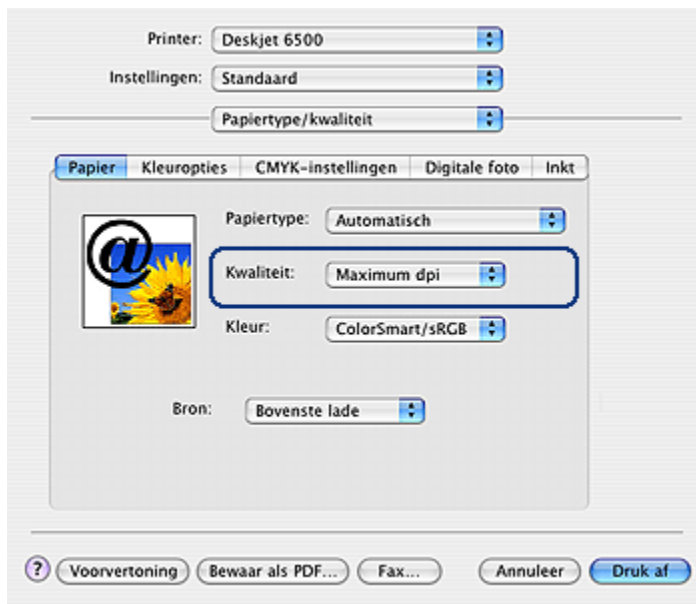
Printer: Deskjet 6500

Instellingen: Standaard

Papiertype/kwaliteit

Papier | Kleuropties | CMYK-instellingen | Digitale foto | Inkt

Papiertype: Automatisch

Kwaliteit: Maximum dpi

Kleur: ColorSmart/sRGB

Bron: Bovenste lade

? Voorvertoning | Bewaar als PDF... | Fax... | Annuleer | Druk af